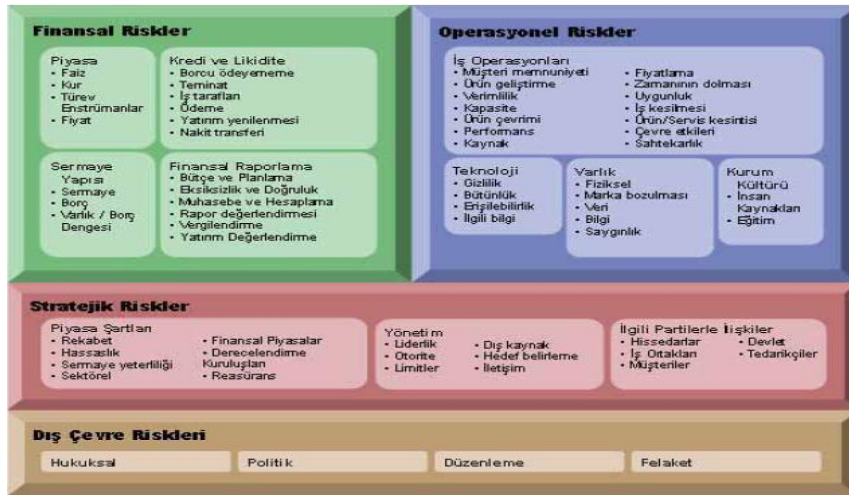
Finansal Riskler

Piyasa
• Faiz
• Kur
• Türev Enstrümanlar
• Fiyat

Kredi ve Likidite
• Borcu ödeyememe
• Teminat
• İş tarafları
• Ödeme
• Yatırım yenilenmesi
• Nakit transferi

Sermaye Yapısı
• Sermaye
• Borç
• Varlık / Borç Dengesi

Finansal Raporlama
• Bütçe ve Planlama
• Eksiksizlik ve Doğruluk
• Muhasebe ve Hesaplama
• Rapor değerlendirmesi
• Vergilendirme
• Yatırım Değerlendirme

Operasyonel Riskler

İş Operasyonları
• Müşteri memnuniyeti
• Ürün geliştirme
• Verimlilik
• Kapasite
• Ürün çevrimi
• Performans
• Kaynak
• Fiyatlama
• Zamanının dolması
• Uygunluk
• İş kesilmesi
• Ürün/Servis kesintisi
• Çevre etkileri
• Sahtekarlık

Teknoloji
• Gizlilik
• Bütünlük
• Erişilebilirlik
• İlgili bilgi

Varlık
• Fiziksel
• Marka bozulması
• Veri
• Bilgi
• Saygınlık

Kurum
Kültürü
• İnsan Kaynakları
• Eğitim

Stratejik Riskler

Piyasa Şartları
• Rekabet
• Hassaslık
• Sermaye yeterliliği
• Sektörel
• Finansal Piyasalar
• Derecelendirme Kuruluşları
• Reasürans

Yönetim
• Liderlik
• Otorite
• Limitler
• Dış kaynak
• Hedef belirleme
• İletişim

İlgili Partilerle İlişkiler
• Hissedarlar
• İş Ortakları
• Müşteriler
• Devlet
• Tedarikçiler

Dış Çevre Riskleri

Hukuksal
Politik
Düzenleme
Felaket